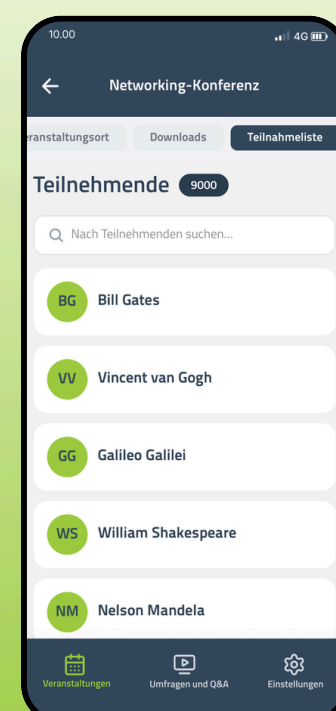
10.00

4G

Networking-Konferenz

eranstaltungsort

Downloads

Teilnahmeliste

Teilnehmende 9000

Nach Teilnehmenden suchen...

BG Bill Gates

VV Vincent van Gogh

GG Galileo Galilei

WS William Shakespeare

NM Nelson Mandela

Veranstaltungen

Umfragen und Q&A

Einstellungen